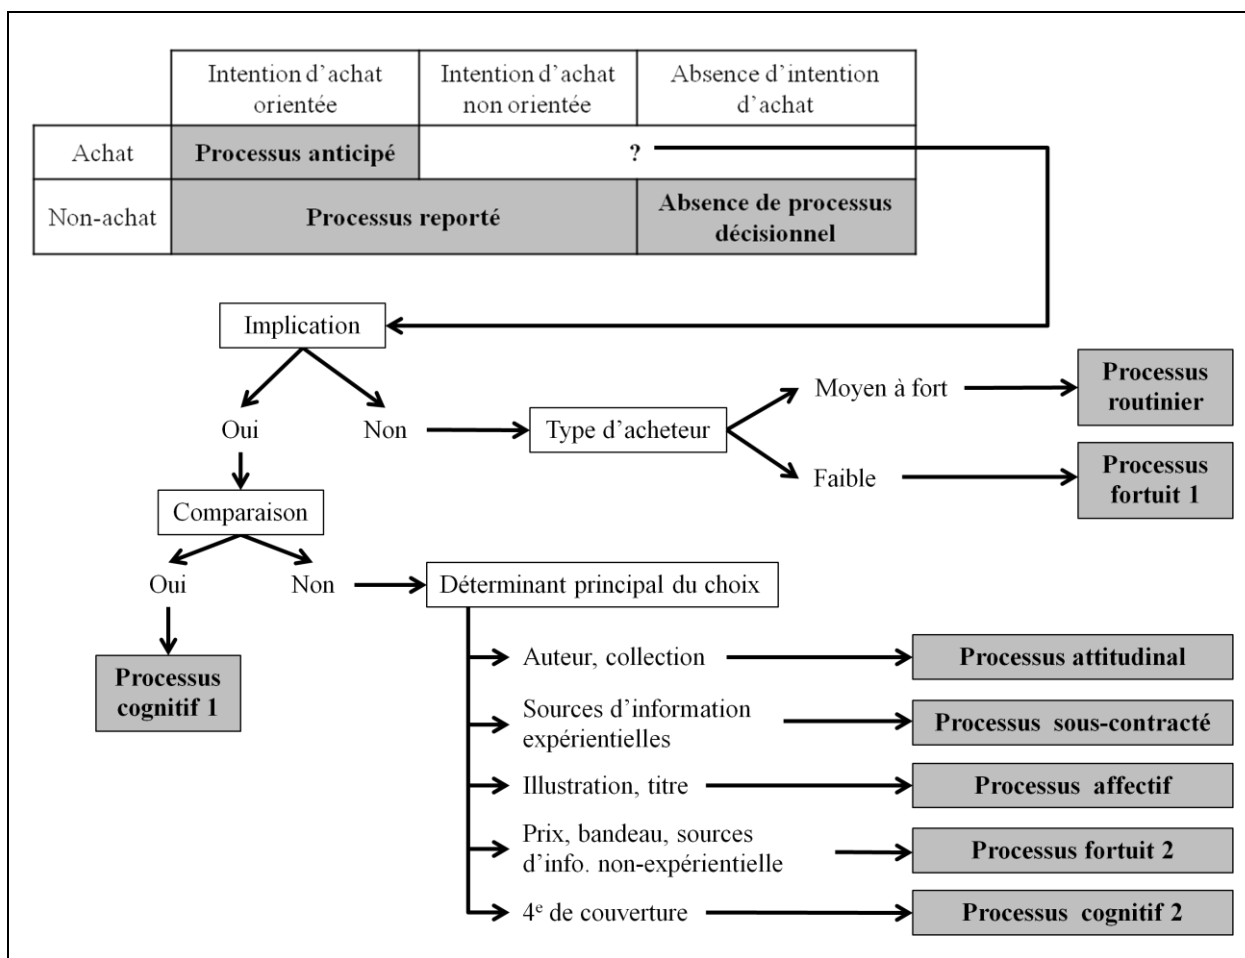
| | Intention d'achat orientée | Intention d'achat non orientée | Absence d'intention d'achat |
|---|---|---|---|
| Achat | **Processus anticipé** | ? | |
| Non-achat | **Processus reporté** | | **Absence de processus décisionnel** |

Implication

Oui

Non

Type d'acheteur

Moyen à fort

**Processus routinier**

Faible

**Processus fortuit 1**

Comparaison

Oui

Non

Déterminant principal du choix

**Processus cognitif 1**

Auteur, collection

**Processus attitudinal**

Sources d'information expérientielles

**Processus sous-contracté**

Illustration, titre

**Processus affectif**

Prix, bandeau, sources d'info. non-expérientielle

**Processus fortuit 2**

4$^{e}$ de couverture

**Processus cognitif 2**